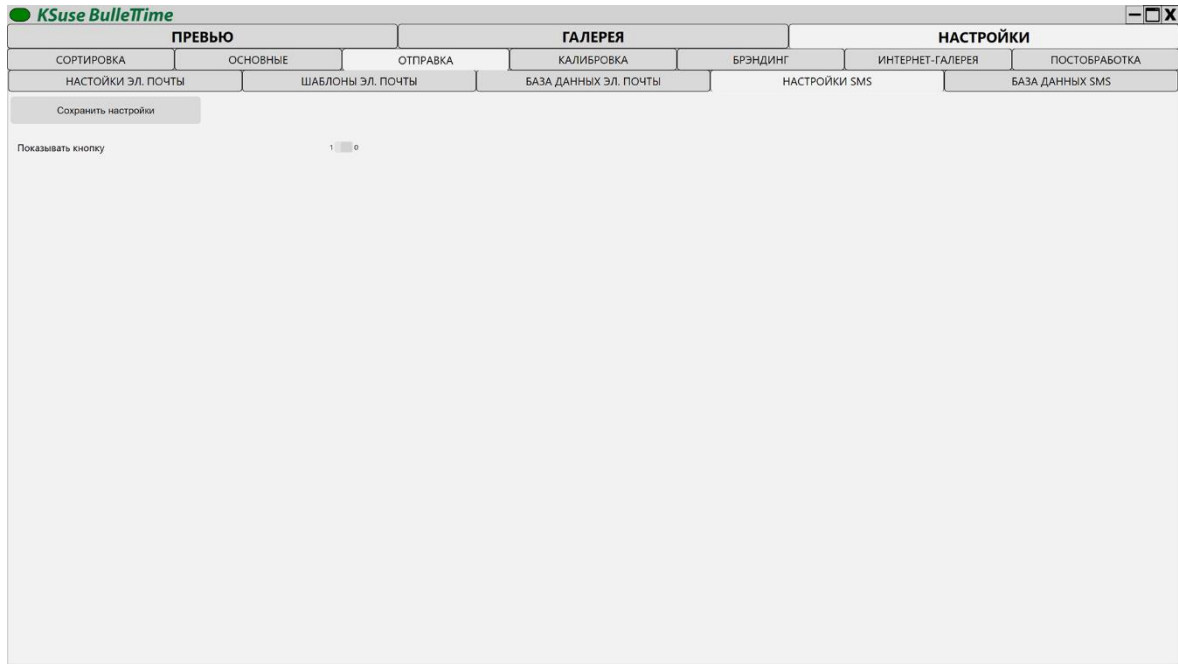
KSuse BulleTTime

ПРЕВЬЮ | ГАЛЕРЕЯ | НАСТРОЙКИ

СОРТИРОВКА | ОСНОВНЫЕ | ОТПРАВКА | КАЛИБРОВКА | БРЭНДИНГ | ИНТЕРНЕТ-ГАЛЕРЕЯ | ПОСТОБРАБОТКА

НАСТОЙКИ ЭЛ. ПОЧТЫ | ШАБЛОНЫ ЭЛ. ПОЧТЫ | БАЗА ДАННЫХ ЭЛ. ПОЧТЫ | НАСТРОЙКИ SMS | БАЗА ДАННЫХ SMS

Сохранить настройки

Показывать кнопку 1 0